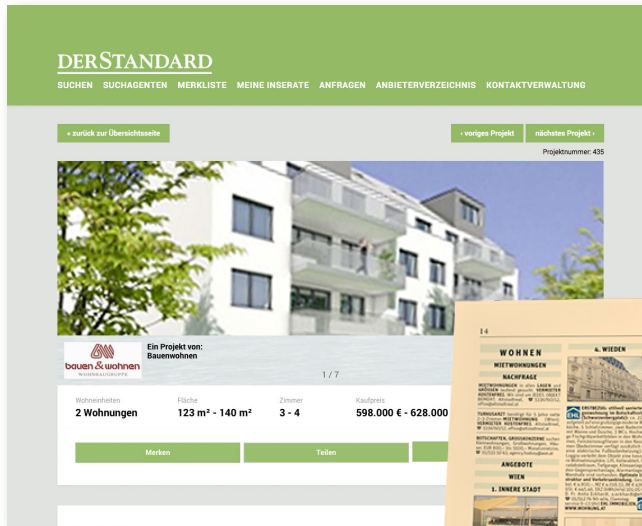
DERSTANDARD

SUCHEN SUCHAGENTEN MERKLISTE MEINE INSERATE ANFRAGEN ANBIETERVERZEICHNIS KONTAKTVERWALTUNG

« zurück zur Übersichtsseite

‹ voriges Projekt nächstes Projekt ›

Projektnummer: 435

bauen & wohnen WOHNBAUGRUPPE

Ein Projekt von: Bauenwohnen

1 / 7

| Wohneinheiten | Fläche | Zimmer | Kaufpreis |
|---|---|---|---|
| 2 Wohnungen | 123 m² - 140 m² | 3 - 4 | 598.000 € - 628.000 |

Merken Teilen

14

WOHNEN

MIETWOHNUNGEN

NACHFRAGE

ANGEBOTE

WIEN

1. INNERE STADT

4. WIEDEN

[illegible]